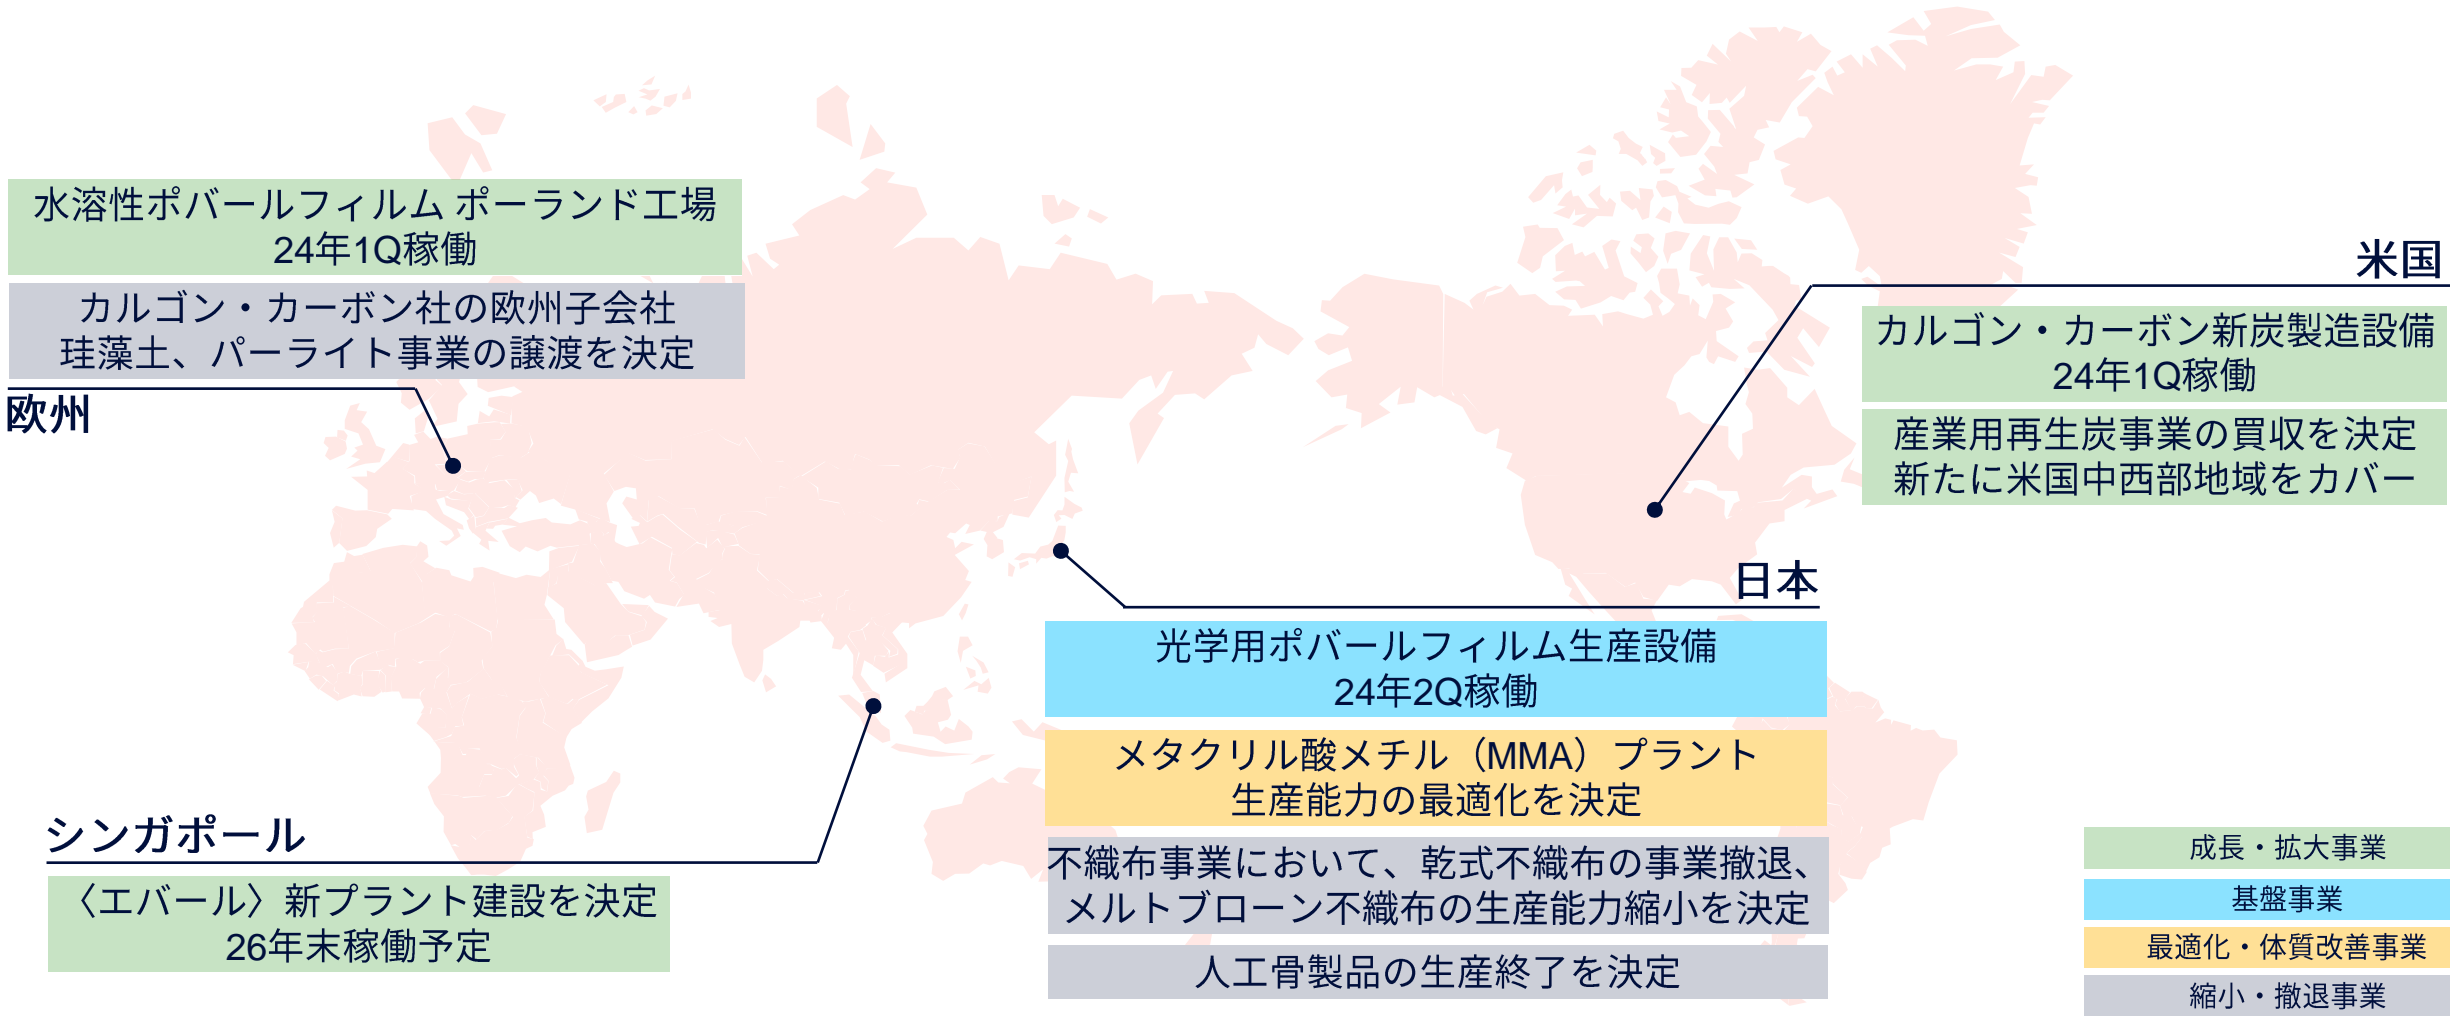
水溶性ポバールフィルム ポーランド工場
24年1Q稼働

カルゴン・カーボン社の欧州子会社
珪藻土、パーライト事業の譲渡を決定

欧州

米国

カルゴン・カーボン新炭製造設備
24年1Q稼働

産業用再生炭事業の買収を決定
新たに米国中西部地域をカバー

日本

光学用ポバールフィルム生産設備
24年2Q稼働

メタクリル酸メチル（MMA）プラント
生産能力の最適化を決定

不織布事業において、乾式不織布の事業撤退、
メルトブローン不織布の生産能力縮小を決定

人工骨製品の生産終了を決定

シンガポール

〈エバール〉新プラント建設を決定
26年末稼働予定

成長・拡大事業

基盤事業

最適化・体質改善事業

縮小・撤退事業